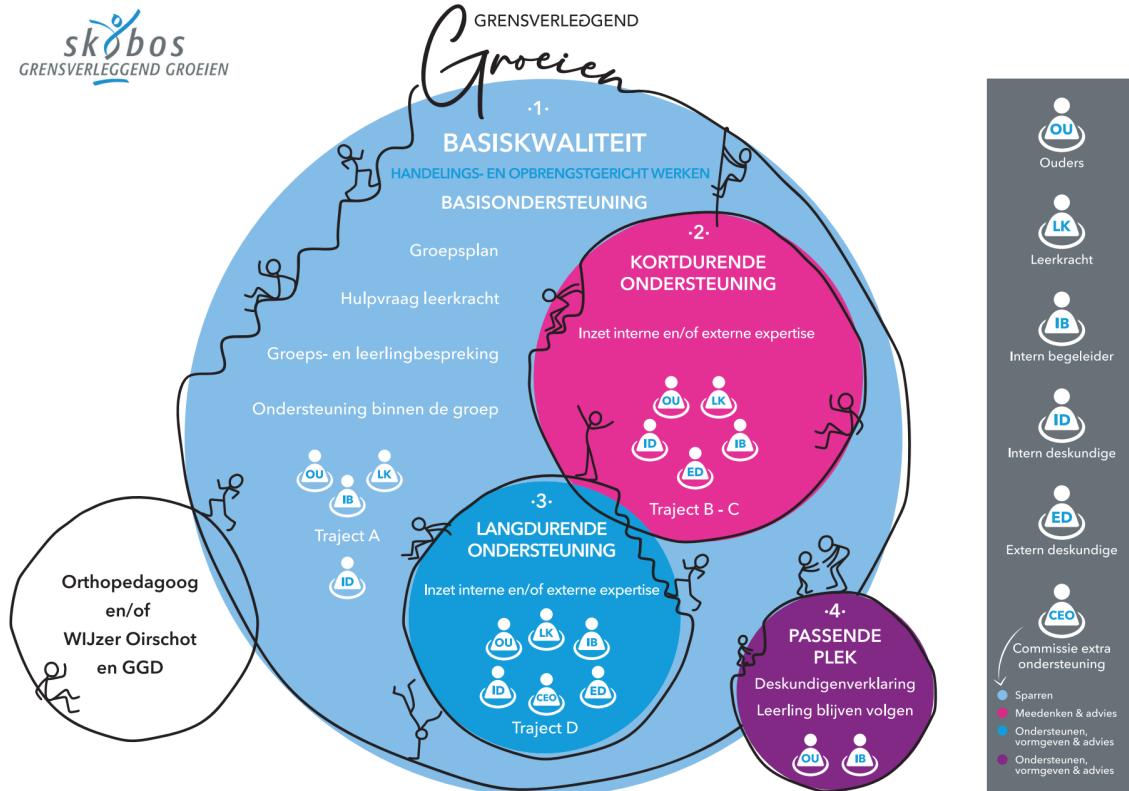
skobos
GRENSVERLEGGEND GROEIEN

GRENSVERLEGGEND
Groeien

·1·
BASISKWALITEIT
HANDELINGS- EN OPBRENGSTGERICHT WERKEN
BASISONDERSTEUNING

Groepsplan
Hulpvraag leerkracht
Groeps- en leerlingbespreking
Ondersteuning binnen de groep

OU LK IB
Traject A
ID

·2·
KORTDURENDE ONDERSTEUNING
Inzet interne en/of externe expertise
OU LK ID IB ED
Traject B - C

·3·
LANGDURENDE ONDERSTEUNING
Inzet interne en/of externe expertise
OU LK IB ID CEO ED
Traject D

·4·
PASSENDE PLEK
Deskundigenverklaring
Leerling blijven volgen
OU IB

Orthopedagoog en/of WIJzer Oirschot en GGD

OU
Ouders
LK
Leerkracht
IB
Intern begeleider
ID
Intern deskundige
ED
Extern deskundige
CEO
Commissie extra ondersteuning

Sparren
Meedenken & advies
Ondersteunen, vormgeven & advies
Ondersteunen, vormgeven & advies